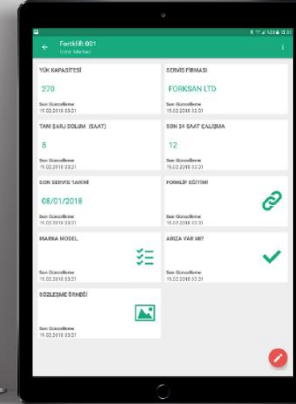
Forklift 001

Liste Merkezi

YÜK KAPASİTESİ

270

Son Güncelleme
15.02.2018 03:21

SERVİS FİRMASI

FORKSAN LTD

Son Güncelleme
15.02.2018 03:21

TAM ŞARJ DOLUM (SAAT)

8

Son Güncelleme
15.02.2018 03:21

SON 24 SAAT ÇALIŞMA

12

Son Güncelleme
15.02.2018 03:21

SON SERVİS TARİHİ

08/01/2018

Son Güncelleme
15.02.2018 03:21

FORKLİF EĞİTİMİ

Son Güncelleme
15.02.2018 03:21

MARKA MODEL

Son Güncelleme
15.02.2018 03:21

ARIZA VAR MI?

Son Güncelleme
15.02.2018 03:21

SÖZLEŞME ÖRNEĞİ

Son Güncelleme
15.02.2018 03:21